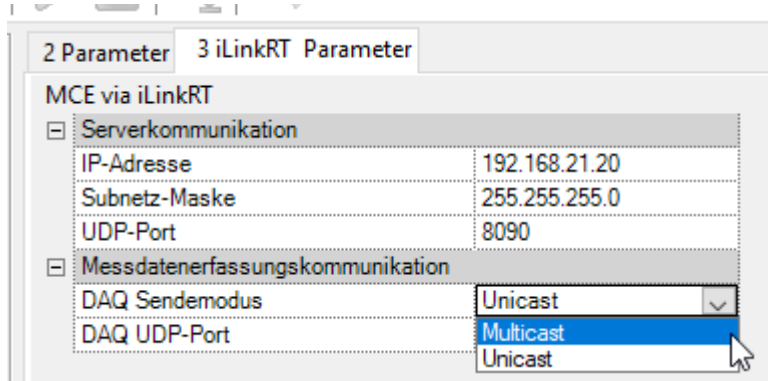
2 Parameter | 3 iLinkRT Parameter

MCE via iLinkRT

⊟ Serverkommunikation

| IP-Adresse | 192.168.21.20 |
|---|---|
| Subnetz-Maske | 255.255.255.0 |
| UDP-Port | 8090 |

⊟ Messdatenerfassungskommunikation

| DAQ Sendemodus | Unicast |
|---|---|
| DAQ UDP-Port | |

Multicast
Unicast